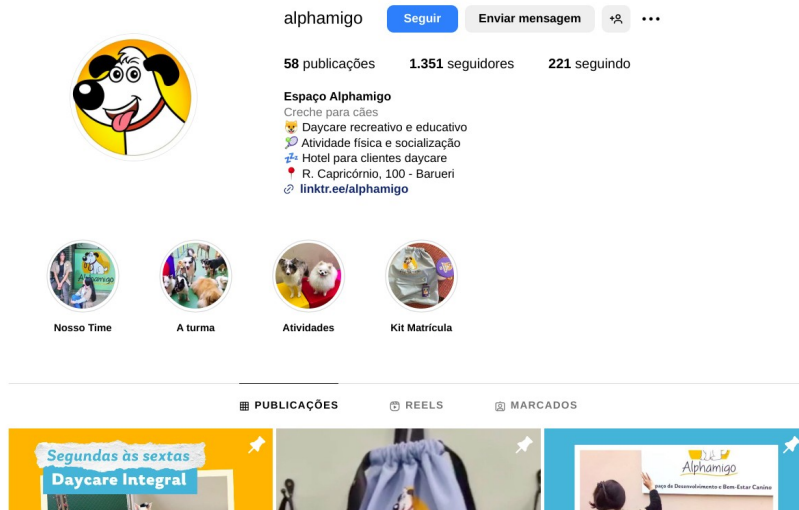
alphamigo Seguir Enviar mensagem

58 publicações 1.351 seguidores 221 seguindo

Espaço Alphamigo
Creche para cães
🐶 Daycare recreativo e educativo
🎾 Atividade física e socialização
💤 Hotel para clientes daycare
📍 R. Capricórnio, 100 - Barueri
🔗 linktr.ee/alphamigo

Nosso Time
A turma
Atividades
Kit Matrícula

PUBLICAÇÕES REELS MARCADOS

Segundas às sextas
Daycare Integral

Alphamigo
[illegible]paço de Desenvolvimento e Bem-Estar Canino